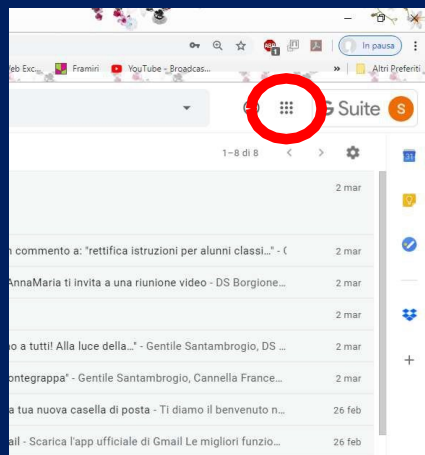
In pausa

eb Exc... Framiri YouTube - Broadcas... » Altri Preferiti

G Suite S

1–8 di 8

2 mar

n commento a: "rettifica istruzioni per alunni classi..." - ( 2 mar

AnnaMaria ti invita a una riunione video - DS Borgione... 2 mar

2 mar

no a tutti! Alla luce della..." - Gentile Santambrogio, DS ... 2 mar

ontegrappa" - Gentile Santambrogio, Cannella France... 2 mar

a tua nuova casella di posta - Ti diamo il benvenuto n... 26 feb

ail - Scarica l'app ufficiale di Gmail Le migliori funzio... 26 feb